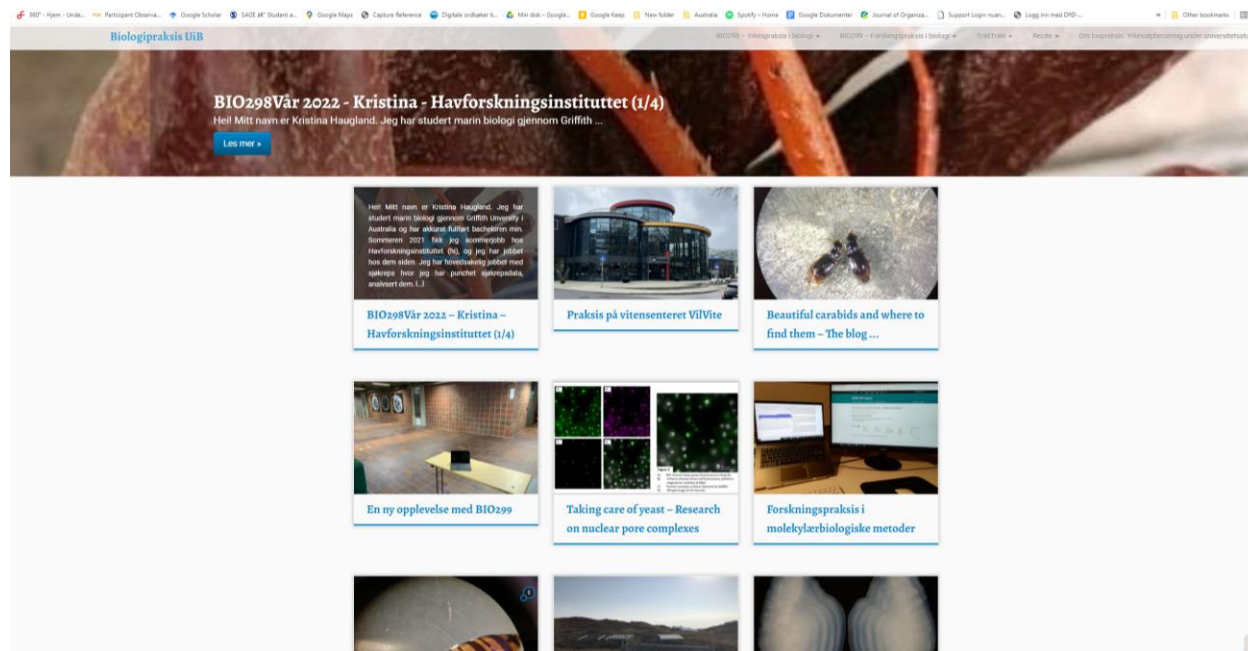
360° - Hjem - Unda... Participant Observa... Google Scholar SAGE  Student a... Google Maps Capture Reference Digitale ordbøker h... Min disk - Google... Google Keep New folder Australia Spotify – Home Google Dokumenter Journal of Organiza... Support Login nuan... Logg inn med DFØ-... » Other bookmarks

Biologipraksis UiB

BIO298 – Yrkespraksis i biologi ▾ BIO299 – Forskningspraksis i biologi ▾ TrailTrain ▾ Recite ▾ Om biopraksis: Yrkesutplassering under universitetsstu

BIO298Vår 2022 - Kristina - Havforskningsinstituttet (1/4)

Hei! Mitt navn er Kristina Haugland. Jeg har studert marin biologi gjennom Griffith ...

Les mer »

Hei! Mitt navn er Kristina Haugland. Jeg har studert marin biologi gjennom Griffith University i Australia og har akkurat fullført bacheloren min. Sommeren 2021 fikk jeg sommerjobb hos Havforskningsinstituttet (hi), og jeg har jobbet hos dem siden. Jeg har hovedsakelig jobbet med sjøkreps hvor jeg har punchet sjøkrepsdata, analysert dem. [...]

BIO298Vår 2022 – Kristina – Havforskningsinstituttet (1/4)

Praksis på vitensenteret VilVite

Beautiful carabids and where to find them – The blog ...

En ny opplevelse med BIO299

Taking care of yeast – Research on nuclear pore complexes

Forskningspraksis i molekylærbiologiske metoder